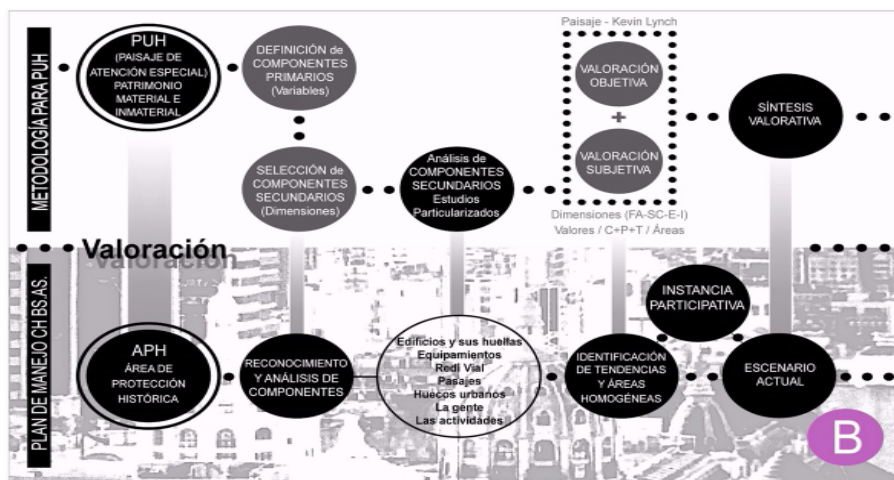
METODOLOGÍA PARA PUH

PUH (PAISAJE DE ATENCIÓN ESPECIAL) PATRIMONIO MATERIAL E INMATERIAL

DEFINICIÓN de COMPONENTES PRIMARIOS (Variables)

Paisaje - Kevin Lynch

VALORACIÓN OBJETIVA

+

VALORACIÓN SUBJETIVA

SÍNTESIS VALORATIVA

SELECCIÓN de COMPONENTES SECUNDARIOS (Dimensiones)

Análisis de COMPONENTES SECUNDARIOS Estudios Particularizados

Dimensiones (FA-SC-E-I)
Valores / C+P+T / Áreas

Valoración

PLAN DE MANEJO CH BS.AS.

INSTANCIA PARTICIPATIVA

APH ÁREA DE PROTECCIÓN HISTÓRICA

RECONOCIMIENTO Y ANÁLISIS DE COMPONENTES

Edificios y sus huellas
Equipamientos
Red Vial
Pasajes
Huecos urbanos
La gente
Las actividades

IDENTIFICACIÓN DE TENDENCIAS Y ÁREAS HOMOGÉNEAS

ESCENARIO ACTUAL

B